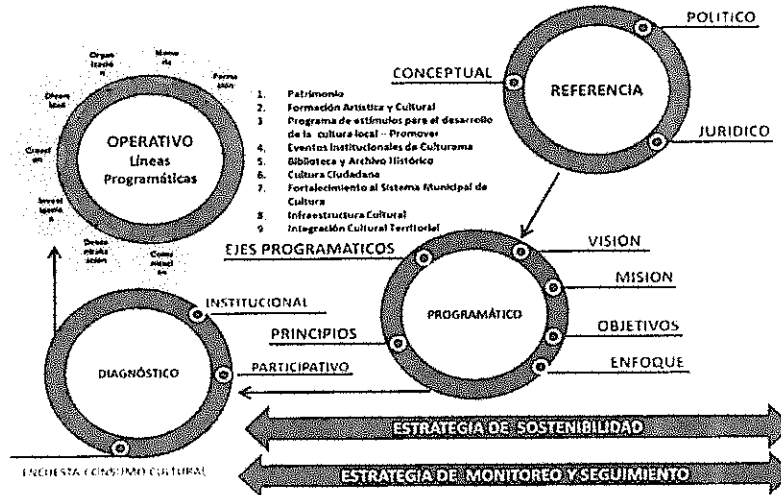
POLITICO

CONCEPTUAL

REFERENCIA

JURIDICO

Organización

Memoria

Formación

Circulación

Creación

Investigación

Descentralización

Comunicación

OPERATIVO
Líneas
Programáticas

1. Patrimonio
2. Formación Artística y Cultural
3 Programa de estímulos para el desarrollo de la cultura local – Promover
4. Eventos Institucionales de Culturama
5. Biblioteca y Archivo Histórico
6. Cultura Ciudadana
7. Fortalecimiento al Sistema Municipal de Cultura
8. Infraestructura Cultural
9 Integración Cultural Territorial

EJES PROGRAMATICOS

VISION

MISION

INSTITUCIONAL

PROGRAMÁTICO

PRINCIPIOS

OBJETIVOS

DIAGNÓSTICO

PARTICIPATIVO

ENFOQUE

ESTRATEGIA DE SOSTENIBILIDAD

ENCUESTA CONSUMO CULTURAL

ESTRATEGIA DE MONITOREO Y SEGUIMIENTO